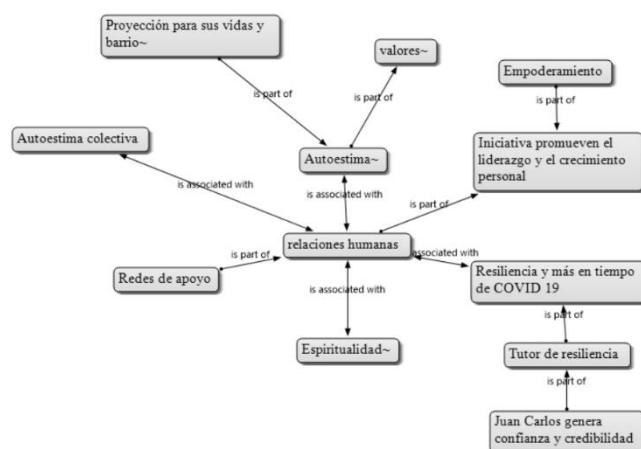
Proyección para sus vidas y barrio~

valores~

Empoderamiento

is part of

is part of

is part of

Autoestima colectiva

Autoestima~

Iniciativa promueven el liderazgo y el crecimiento personal

is associated with

is associated with

is part of

is part of

relaciones humanas

associated with

Redes de apoyo

Resiliencia y más en tiempo de COVID 19

is associated with

is part of

Espiritualidad~

Tutor de resiliencia

is part of

Juan Carlos genera confianza y credibilidad